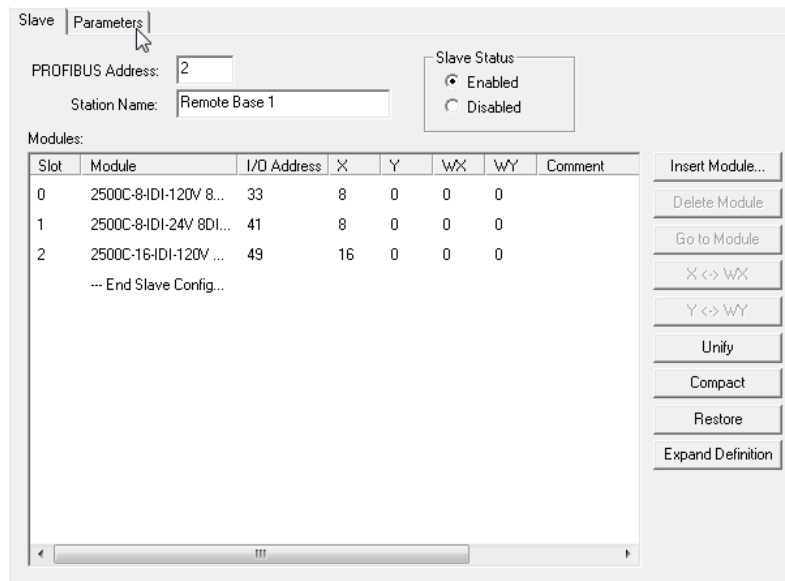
Slave | Parameters

PROFIBUS Address: 2

Station Name: Remote Base 1

Slave Status
Enabled
Disabled

Modules:

| Slot | Module | I/O Address | X | Y | WX | WY | Comment |
|---|---|---|---|---|---|---|---|
| 0 | 2500C-8-IDI-120V 8... | 33 | 8 | 0 | 0 | 0 | |
| 1 | 2500C-8-IDI-24V 8DI... | 41 | 8 | 0 | 0 | 0 | |
| 2 | 2500C-16-IDI-120V ... | 49 | 16 | 0 | 0 | 0 | |
| | --- End Slave Config... | | | | | | |

Insert Module...
Delete Module
Go to Module
X <-> WX
Y <-> WY
Unify
Compact
Restore
Expand Definition